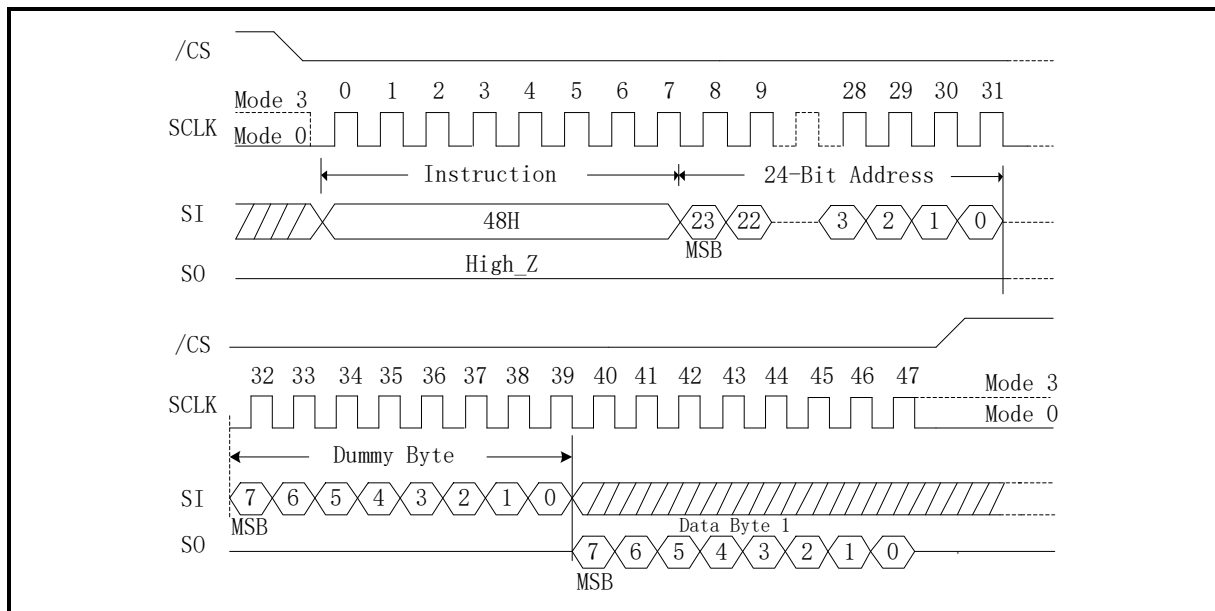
/CS

Mode 3 0 1 2 3 4 5 6 7 8 9 28 29 30 31

SCLK Mode 0

Instruction 24-Bit Address

SI 48H 23 22 3 2 1 0

MSB

SO High_Z

/CS

32 33 34 35 36 37 38 39 40 41 42 43 44 45 46 47 Mode 3

SCLK Mode 0

Dummy Byte

SI 7 6 5 4 3 2 1 0

MSB

Data Byte 1

SO 7 6 5 4 3 2 1 0

MSB